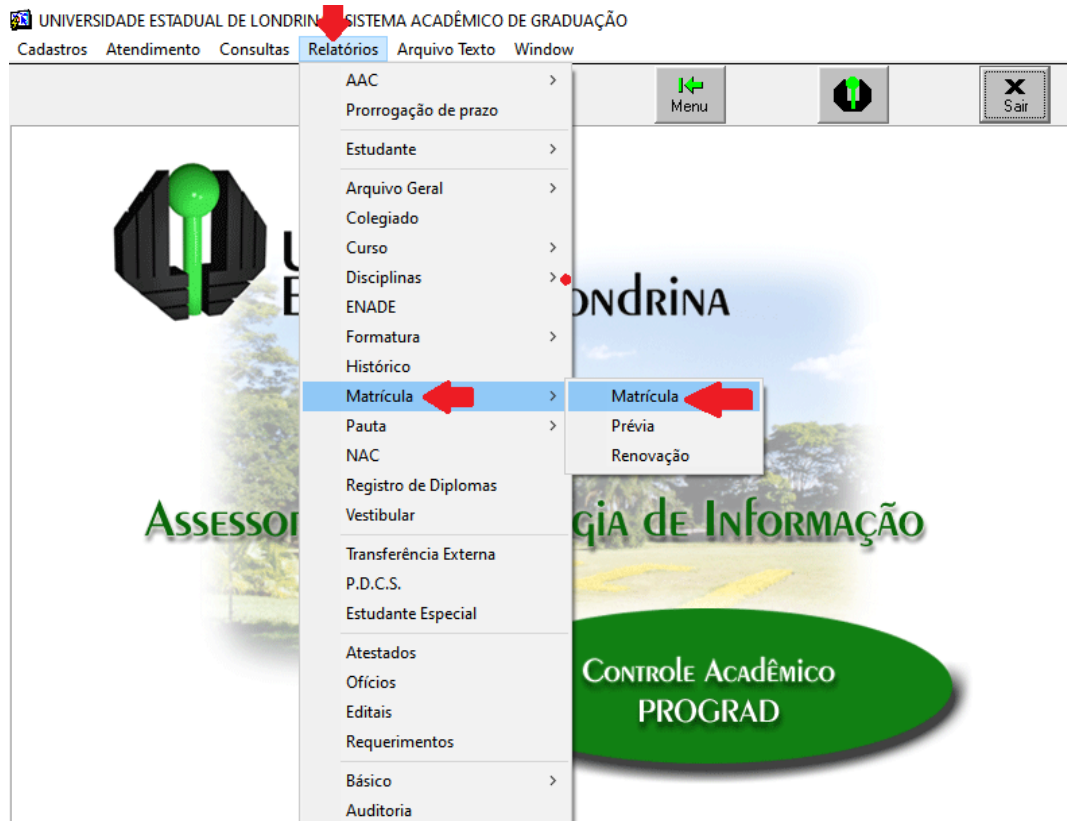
UNIVERSIDADE ESTADUAL DE LONDRINA SISTEMA ACADÊMICO DE GRADUAÇÃO

Cadastros Atendimento Consultas Relatórios Arquivo Texto Window

Menu

Sair

AAC
Prorrogação de prazo
Estudante
Arquivo Geral
Colegiado
Curso
Disciplinas
ENADE
Formatura
Histórico
Matrícula
Pauta
NAC
Registro de Diplomas
Vestibular
Transferência Externa
P.D.C.S.
Estudante Especial
Atestados
Ofícios
Editais
Requerimentos
Básico
Auditoria

Matrícula
Prévia
Renovação

U
E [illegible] ONDRINA

Assesso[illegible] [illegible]gia de Informação

Controle Acadêmico
PROGRAD